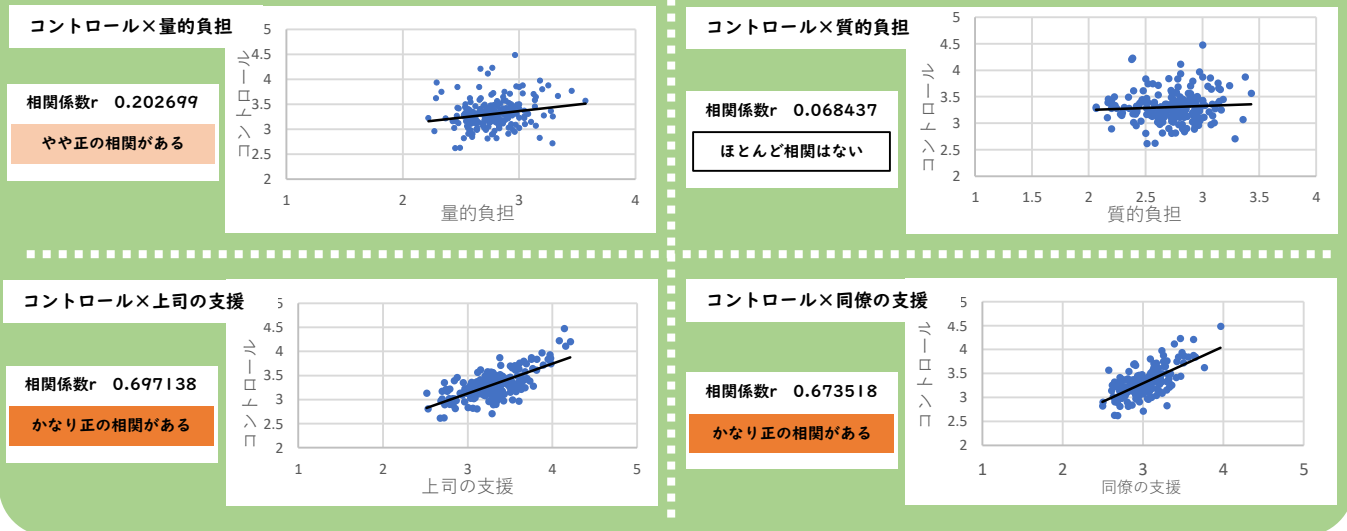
コントロール×量的負担

相関係数r 0.202699

やや正の相関がある

コントロール

5
4.5
4
3.5
3
2.5
2

1
2
3
4

量的負担

コントロール×質的負担

相関係数r 0.068437

ほとんど相関はない

コントロール

5
4.5
4
3.5
3
2.5
2

1
1.5
2
2.5
3
3.5
4

質的負担

コントロール×上司の支援

相関係数r 0.697138

かなり正の相関がある

コントロール

5
4.5
4
3.5
3
2.5
2

1
2
3
4
5

上司の支援

コントロール×同僚の支援

相関係数r 0.673518

かなり正の相関がある

コントロール

5
4.5
4
3.5
3
2.5
2

1
2
3
4
5

同僚の支援